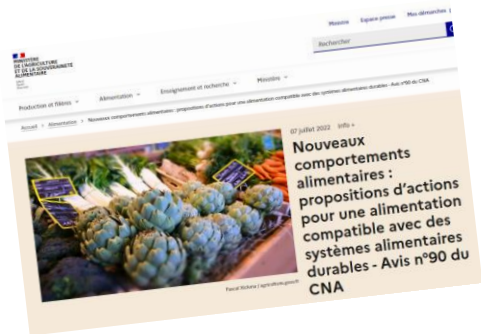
MINISTÈRE DE L'AGRICULTURE ET DE LA SOUVERAINETÉ ALIMENTAIRE

Ministre Espace presse Mes démarches

Rechercher

Production et filières Alimentation Enseignement et recherche Missions

Accueil > Alimentation > Nouveaux comportements alimentaires : propositions d'actions pour une alimentation compatible avec des systèmes alimentaires durables - Avis n°90 du CNA

07 juillet 2022 Info +

Nouveaux comportements alimentaires : propositions d'actions pour une alimentation compatible avec des systèmes alimentaires durables - Avis n°90 du CNA

Pascal Xicluna / agriculture.gouv.fr